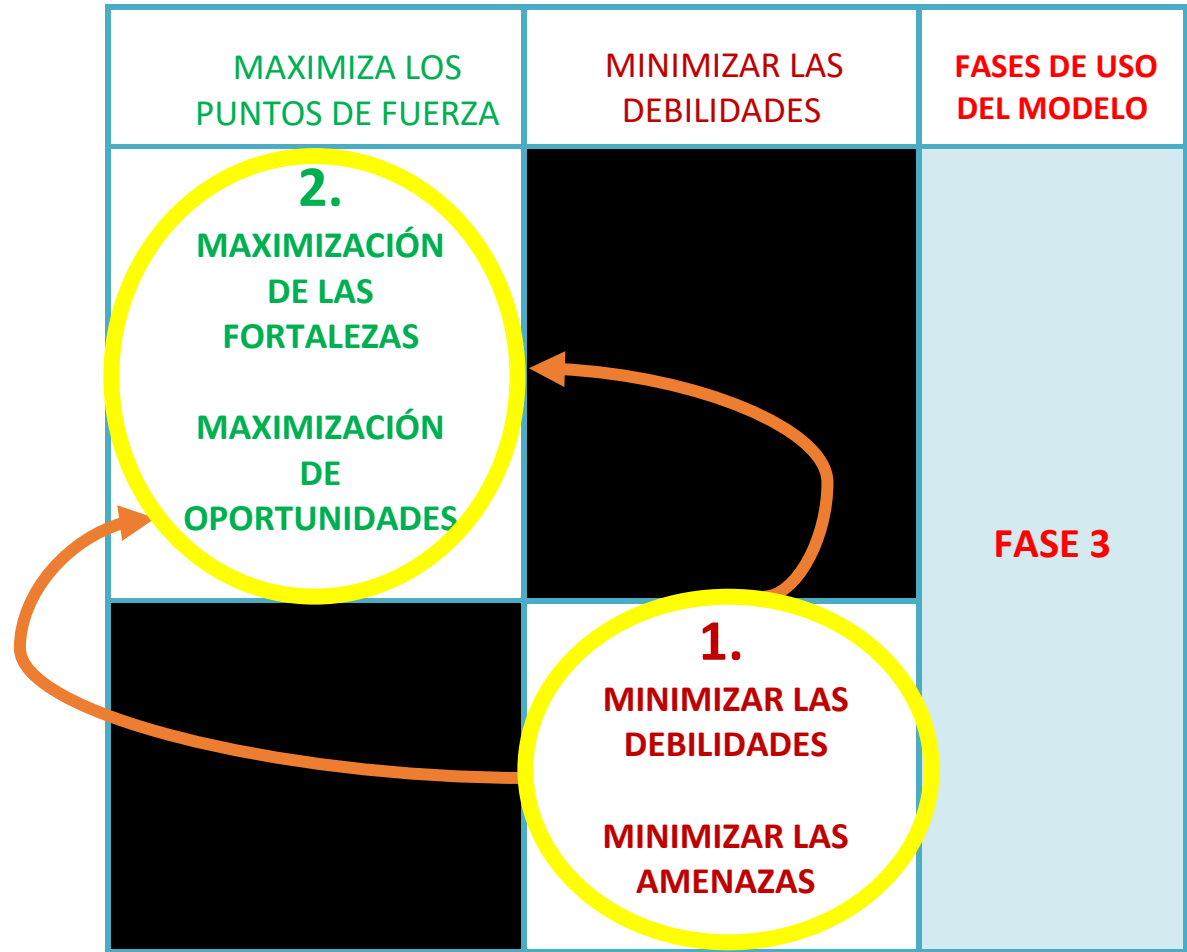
| MAXIMIZA LOS PUNTOS DE FUERZA | MINIMIZAR LAS DEBILIDADES | FASES DE USO DEL MODELO |
|---|---|---|
| 2. MAXIMIZACIÓN DE LAS FORTALEZAS MAXIMIZACIÓN DE OPORTUNIDADES | | FASE 3 |
| | 1. MINIMIZAR LAS DEBILIDADES MINIMIZAR LAS AMENAZAS | |